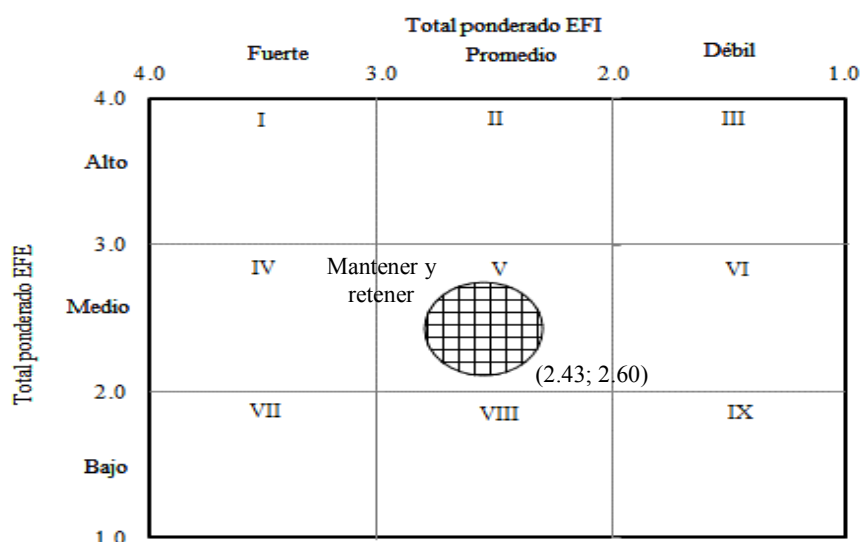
Total ponderado EFI

Fuerte | Promedio | Débil

4.0 | 3.0 | 2.0 | 1.0

Total ponderado EFE

4.0

Alto

3.0

Medio

2.0

Bajo

1.0

I | II | III

IV | V | VI

Mantener y retener

(2.43; 2.60)

VII | VIII | IX